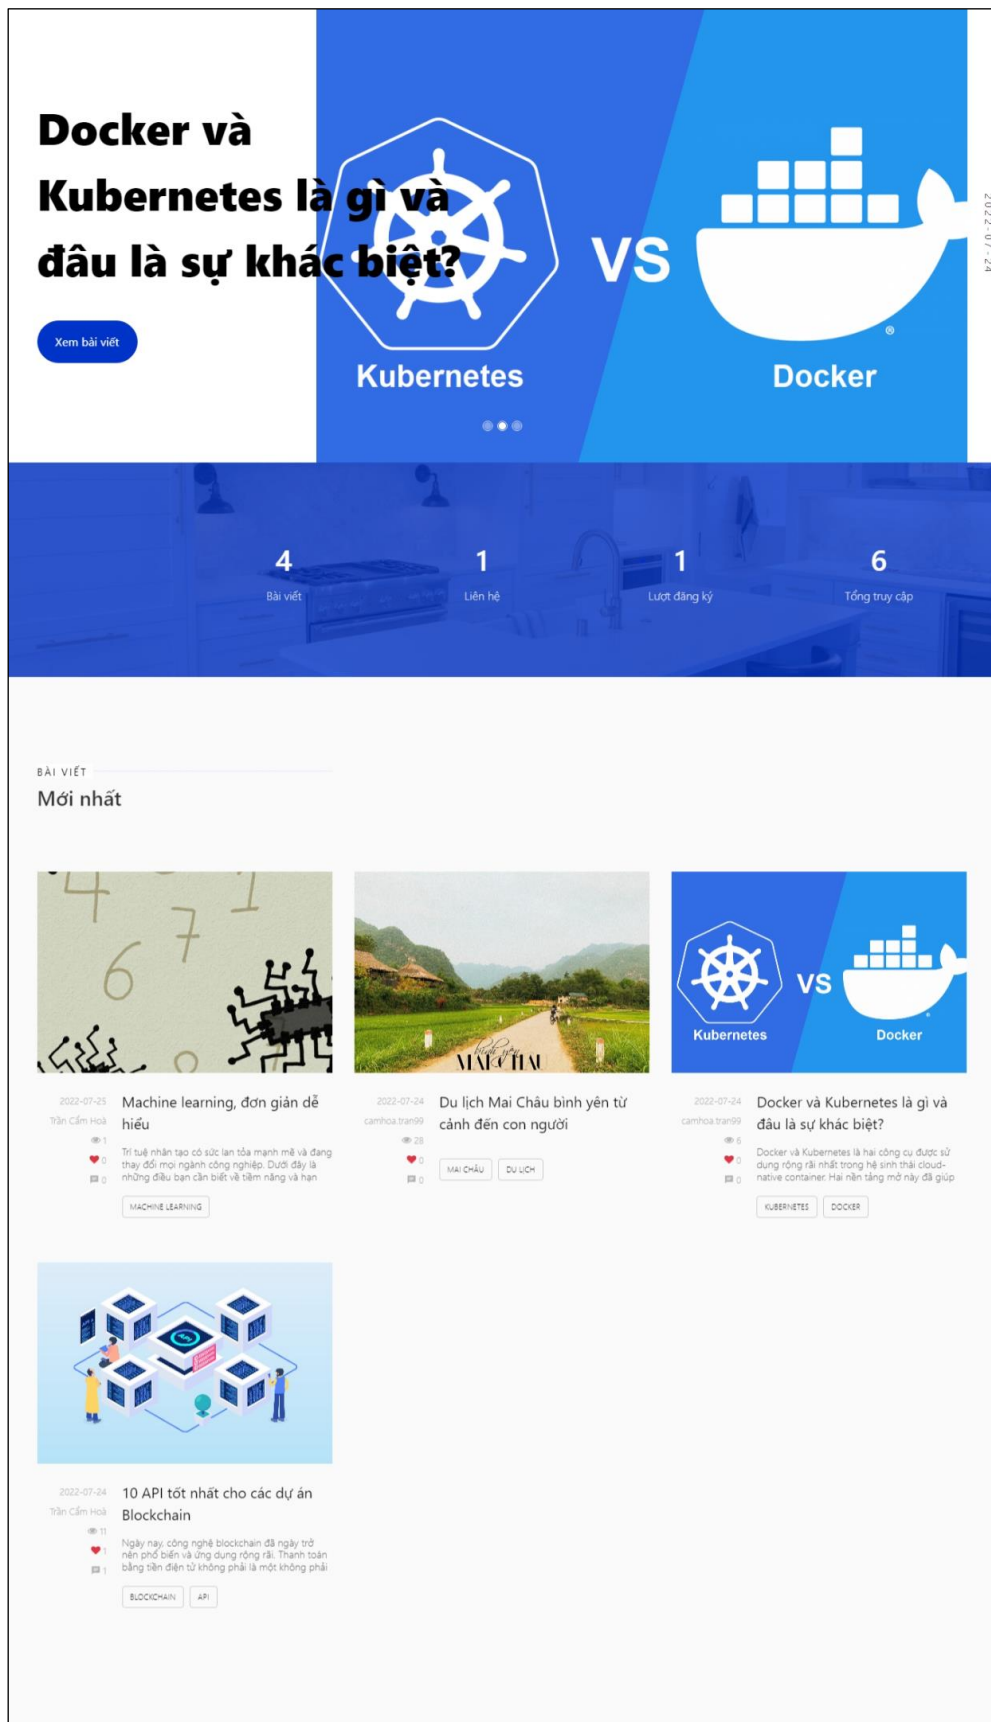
Docker và Kubernetes là gì và đâu là sự khác biệt?

Xem bài viết

Kubernetes

VS

Docker

2022-07-24

4
Bài viết

1
Liên hệ

1
Lượt đăng ký

6
Tổng truy cập

BÀI VIẾT

Mới nhất

2022-07-25
Trần Cẩm Hoà
1
0
0

Machine learning, đơn giản dễ hiểu

Trí tuệ nhân tạo có sức lan tỏa mạnh mẽ và đang thay đổi mọi ngành công nghiệp. Dưới đây là những điều bạn cần biết về tiềm năng và hạn

MACHINE LEARNING

2022-07-24
camhoa.tran99
28
0
0

Du lịch Mai Châu bình yên từ cảnh đến con người

MAI CHÂU
DU LỊCH

2022-07-24
camhoa.tran99
6
0
0

Docker và Kubernetes là gì và đâu là sự khác biệt?

Docker và Kubernetes là hai công cụ được sử dụng rộng rãi nhất trong hệ sinh thái cloud-native container. Hai nền tảng mở này đã giúp

KUBERNETES
DOCKER

Kubernetes
VS
Docker

2022-07-24
Trần Cẩm Hoà
11
1
1

10 API tốt nhất cho các dự án Blockchain

Ngày nay, công nghệ blockchain đã ngày trở nên phổ biến và ứng dụng rộng rãi. Thanh toán bằng tiền điện tử không phải là một không phải

BLOCKCHAIN
API